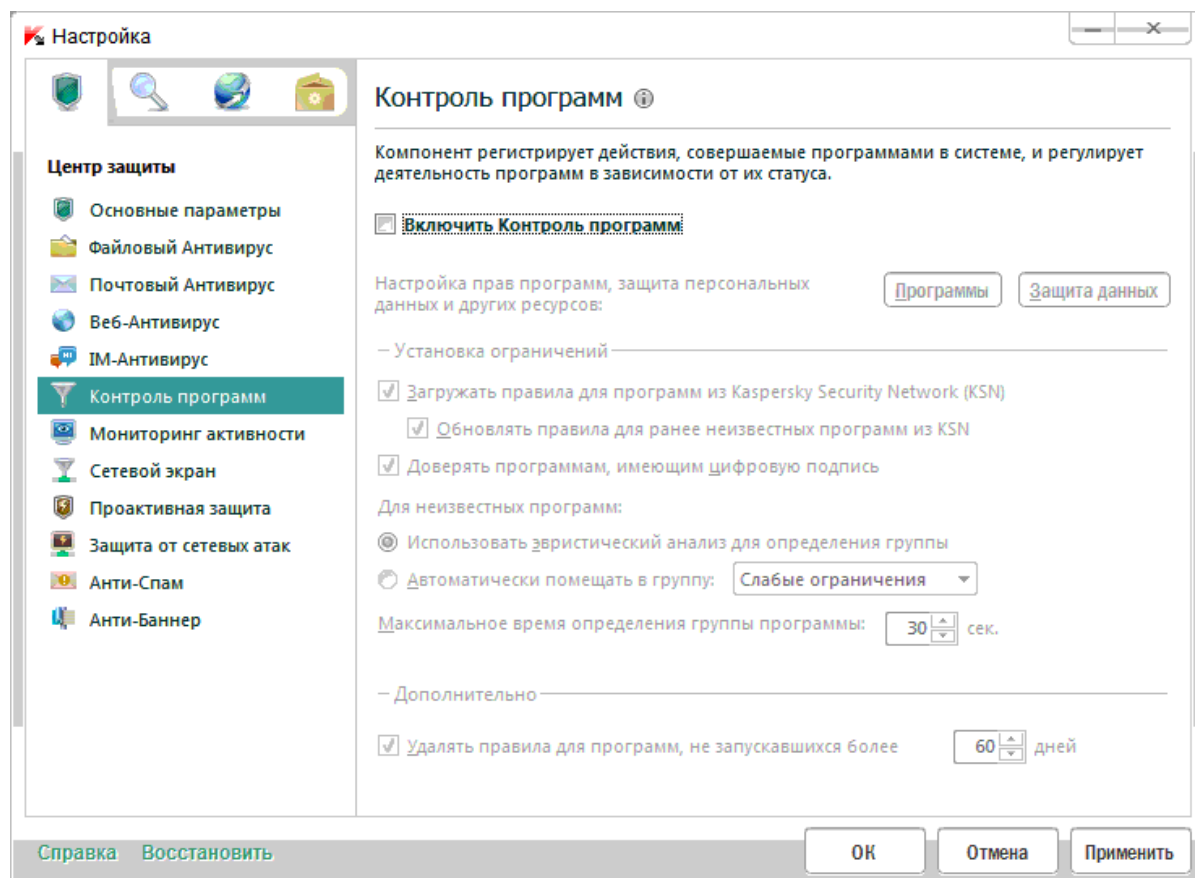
Настройка

Центр защиты

Основные параметры

Файловый Антивирус

Почтовый Антивирус

Веб-Антивирус

IM-Антивирус

Контроль программ

Мониторинг активности

Сетевой экран

Проактивная защита

Защита от сетевых атак

Анти-Спам

Анти-Баннер

Контроль программ

Компонент регистрирует действия, совершаемые программами в системе, и регулирует деятельность программ в зависимости от их статуса.

Включить Контроль программ

Настройка прав программ, защита персональных данных и других ресурсов:

Программы

Защита данных

Установка ограничений

Загружать правила для программ из Kaspersky Security Network (KSN)

Обновлять правила для ранее неизвестных программ из KSN

Доверять программам, имеющим цифровую подпись

Для неизвестных программ:

Использовать эвристический анализ для определения группы

Автоматически помещать в группу:

Слабые ограничения

Максимальное время определения группы программы: 30 сек.

Дополнительно

Удалять правила для программ, не запускавшихся более 60 дней

Справка

Восстановить

ОК

Отмена

Применить